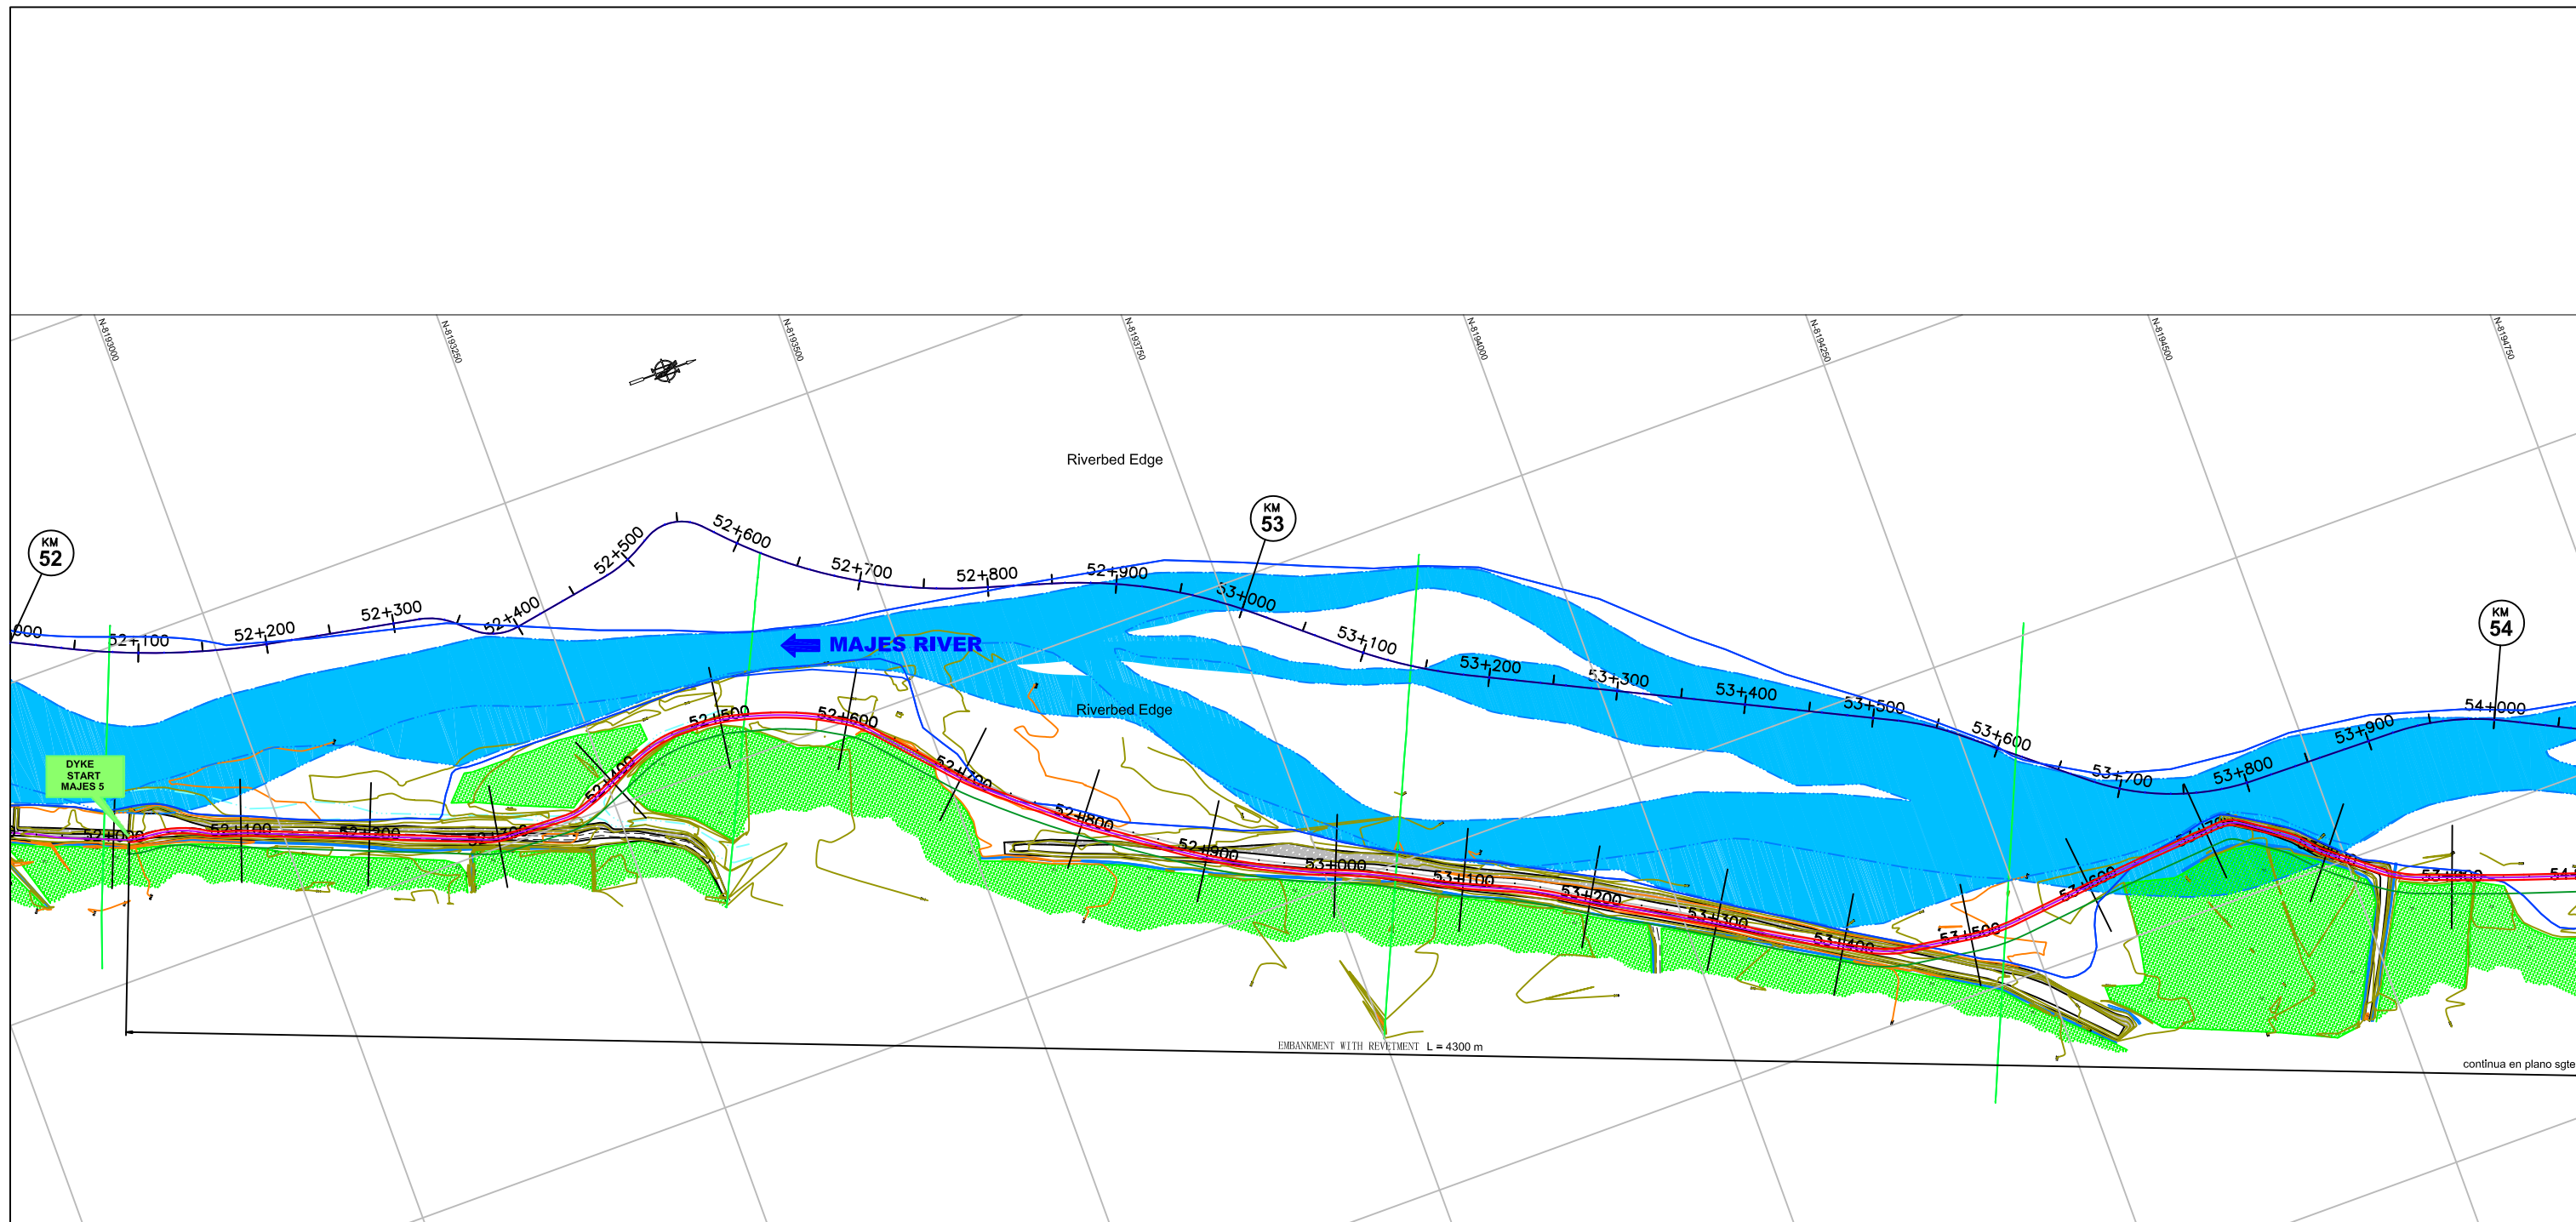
N-8193000
N-8193250
N-8193500
N-8193750
N-8194000
N-8194250
N-8194500
N-8194750

Riverbed Edge

KM
52

KM
53

KM
54

900
52+100
52+200
52+300
52+400
52+500
52+600
52+700
52+800
52+900
53+000
53+100
53+200
53+300
53+400
53+500
53+600
53+700
53+800
53+900
54+000

MAJES RIVER

Riverbed Edge

DYKE
START
MAJES 5

52+000
52+100
52+200
52+300
52+400
52+500
52+600
52+700
52+800
52+900
53+000
53+100
53+200
53+300
53+400
53+500
53+600
53+700
53+800
53+900

EMBANKMENT WITH REVETMENT L = 4300 m

continua en plano sgte